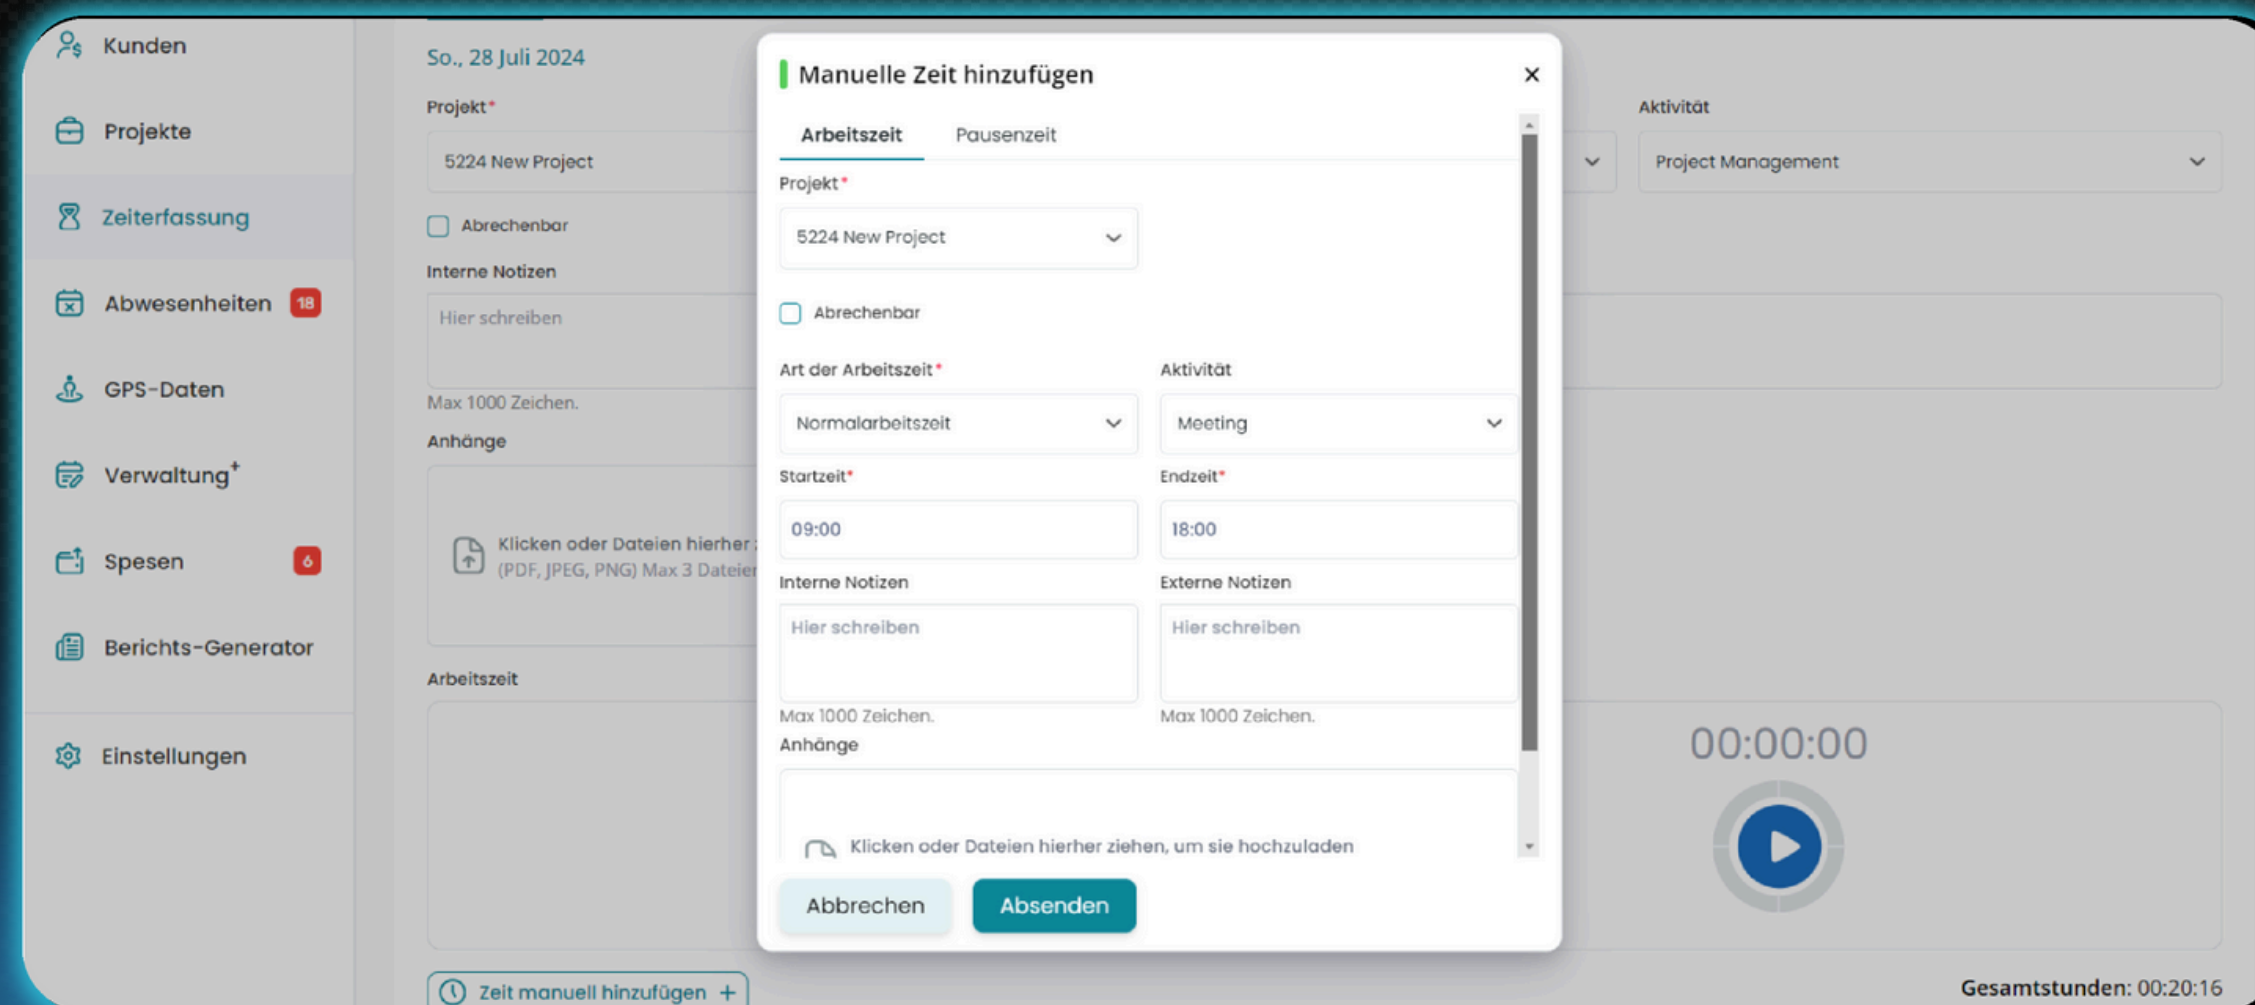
Kunden

Projekte

Zeiterfassung

Abwesenheiten 18

GPS-Daten

Verwaltung+

Spesen 6

Berichts-Generator

Einstellungen

So., 28 Juli 2024

Projekt*

5224 New Project

Abrechenbar

Interne Notizen

Hier schreiben

Max 1000 Zeichen.

Anhänge

Klicken oder Dateien hierher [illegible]
(PDF, JPEG, PNG) Max 3 Dateie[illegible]

Arbeitszeit

Zeit manuell hinzufügen +

Aktivität

Project Management

00:00:00

Gesamtstunden: 00:20:16

Manuelle Zeit hinzufügen

Arbeitszeit Pausenzeit

Projekt*

5224 New Project

Abrechenbar

Art der Arbeitszeit*

Normalarbeitszeit

Aktivität

Meeting

Startzeit*

09:00

Endzeit*

18:00

Interne Notizen

Hier schreiben

Max 1000 Zeichen.

Externe Notizen

Hier schreiben

Max 1000 Zeichen.

Anhänge

Klicken oder Dateien hierher ziehen, um sie hochzuladen

Abbrechen

Absenden